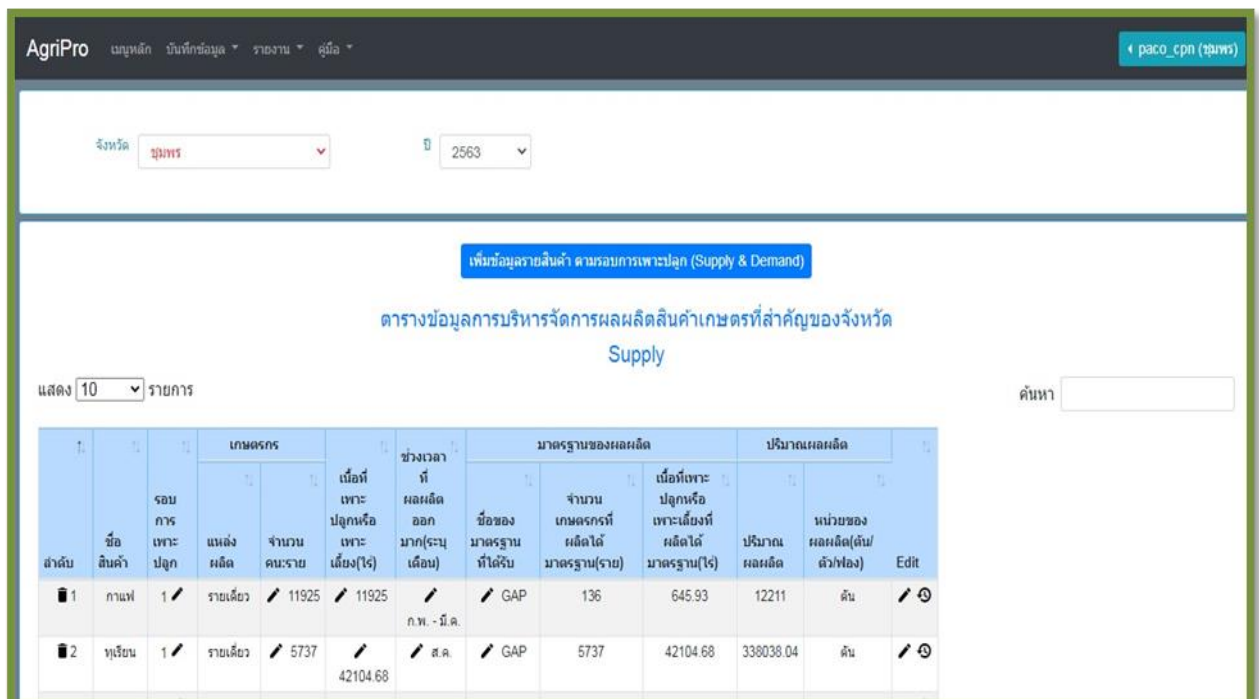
AgriPro เมนูหลัก บันทึกข้อมูล ▾ รายงาน ▾ คู่มือ ▾

paco_cpn (ชุมพร)

จังหวัด ชุมพร

ปี 2563

เพิ่มข้อมูลรายสินค้า ตามรอบการเพาะปลูก (Supply & Demand)

ตารางข้อมูลการบริหารจัดการผลผลิตสินค้าเกษตรที่สำคัญของจังหวัด Supply

แสดง 10 รายการ

ค้นหา

| ลำดับ | ชื่อสินค้า | รอบการเพาะปลูก | เกษตรกร: แหล่งผลิต | เกษตรกร: จำนวนคน:ราย | เนื้อที่เพาะปลูกหรือเพาะเลี้ยง(ไร่) | ช่วงเวลาที่ผลผลิตออกมาก(ระบุเดือน) | มาตรฐานของผลผลิต: ชื่อของมาตรฐานที่ได้รับ | มาตรฐานของผลผลิต: จำนวนเกษตรกรที่ผลิตได้มาตรฐาน(ราย) | มาตรฐานของผลผลิต: เนื้อที่เพาะปลูกหรือเพาะเลี้ยงที่ผลิตได้มาตรฐาน(ไร่) | ปริมาณผลผลิต: ปริมาณผลผลิต | ปริมาณผลผลิต: หน่วยของผลผลิต(ตัน/ตัว/ฟอง) | Edit |
|---|---|---|---|---|---|---|---|---|---|---|---|---|
| 1 | กาแฟ | 1 | รายเดี่ยว | 11925 | 11925 | ก.พ. - มี.ค. | GAP | 136 | 645.93 | 12211 | ตัน | |
| 2 | ทุเรียน | 1 | รายเดี่ยว | 5737 | 42104.68 | ส.ค. | GAP | 5737 | 42104.68 | 338038.04 | ตัน | |